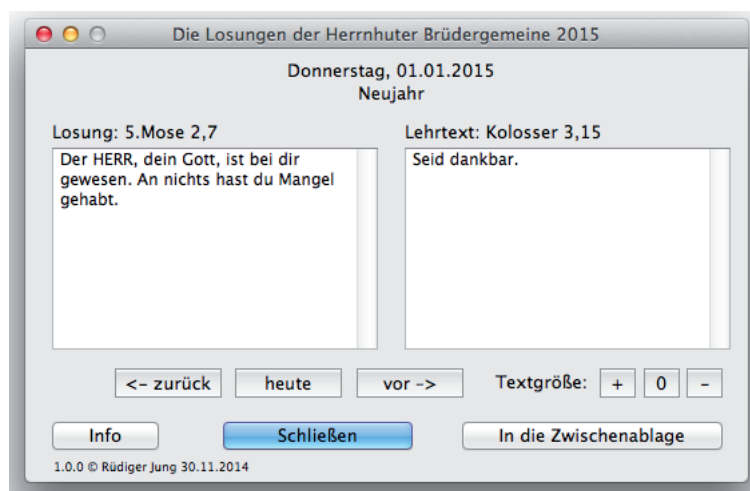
Die Losungen der Herrnhuter Brüdergemeine 2015

Donnerstag, 01.01.2015
Neujahr

Losung: 5.Mose 2,7

Der HERR, dein Gott, ist bei dir gewesen. An nichts hast du Mangel gehabt.

Lehrtext: Kolosser 3,15

Seid dankbar.

<- zurück heute vor -> Textgröße: + 0 -

Info Schließen In die Zwischenablage

1.0.0 © Rüdiger Jung 30.11.2014